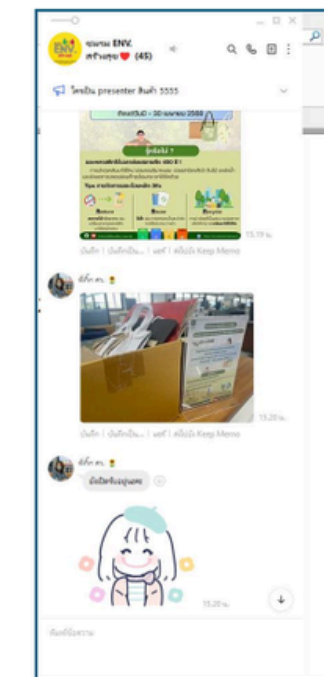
ชมรม ENV. สร้างสุข❤️ (45)

ใครเป็น presenter สินค้า 5555

ถึงวันนี้ - 30 เมษายน 2568

15.19 น.

บันทึก | บันทึกเป็น... | แชร์ | ครีเอ้ง Keep Memo

15.20 น.

บันทึก | บันทึกเป็น... | แชร์ | ครีเอ้ง Keep Memo

ยินดีครับคุณพล

15.20 น.

ป้อนข้อความ